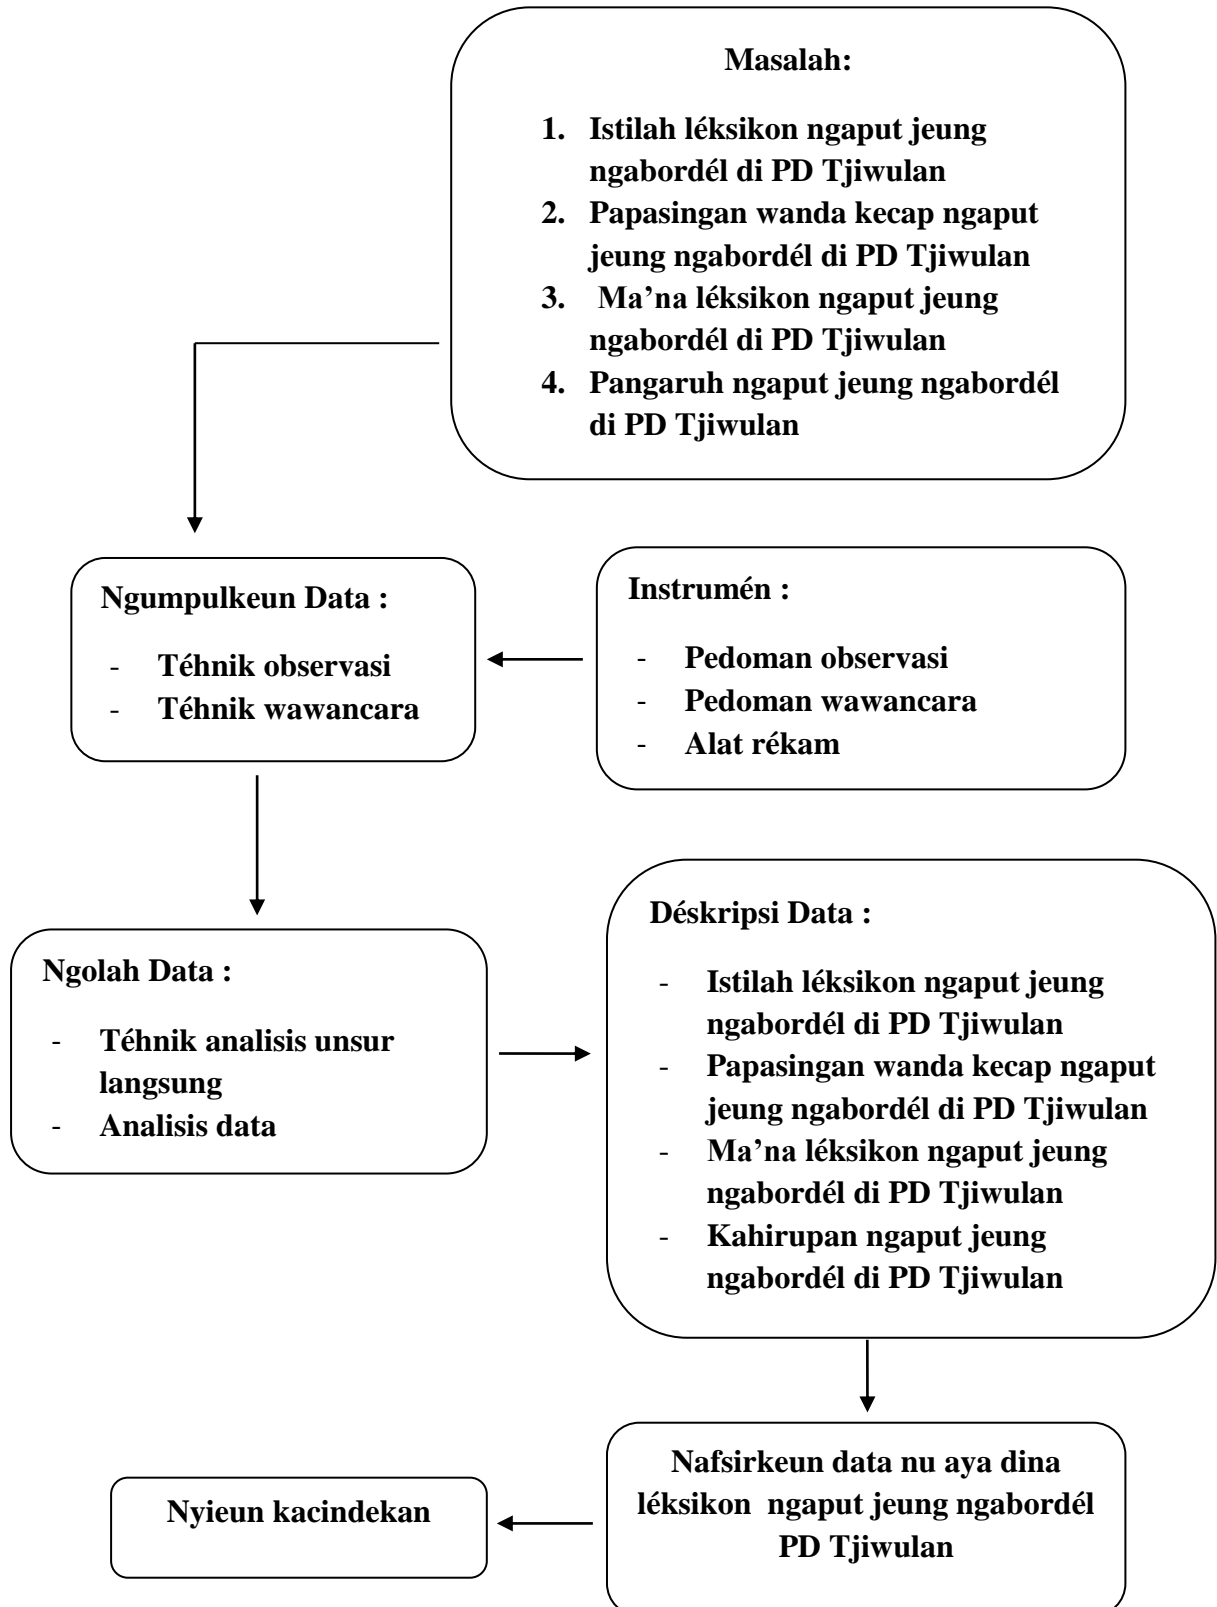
Masalah:

1. Istilah léksikon ngaput jeung ngabordél di PD Tjiwulan
2. Papasingan wanda kecap ngaput jeung ngabordél di PD Tjiwulan
3. Ma'na léksikon ngaput jeung ngabordél di PD Tjiwulan
4. Pangaruh ngaput jeung ngabordél di PD Tjiwulan

Ngumpulkeun Data :

- Téhnik observasi
- Téhnik wawancara

Instrumén :

- Pedoman observasi
- Pedoman wawancara
- Alat rékam

Ngolah Data :

- Téhnik analisis unsur langsung
- Analisis data

Déskripsi Data :

- Istilah léksikon ngaput jeung ngabordél di PD Tjiwulan
- Papasingan wanda kecap ngaput jeung ngabordél di PD Tjiwulan
- Ma'na léksikon ngaput jeung ngabordél di PD Tjiwulan
- Kahirupan ngaput jeung ngabordél di PD Tjiwulan

Nafsirkeun data nu aya dina léksikon ngaput jeung ngabordél PD Tjiwulan

Nyieun kacindekan